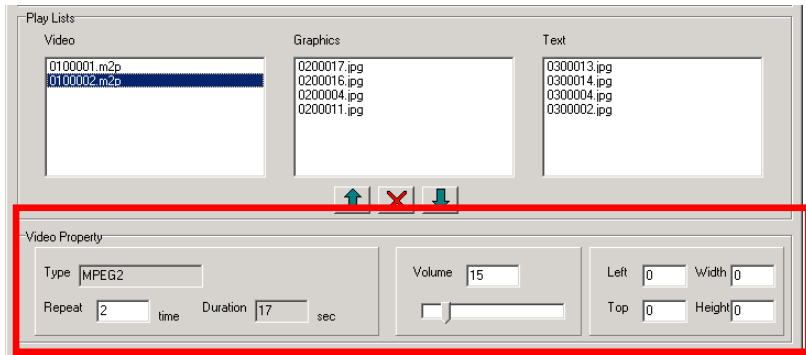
Play Lists

Video

0100001.m2p
0100002.m2p

Graphics

0200017.jpg
0200016.jpg
0200004.jpg
0200011.jpg

Text

0300013.jpg
0300014.jpg
0300004.jpg
0300002.jpg

Video Property

Type MPEG2

Repeat 2 time

Duration 17 sec

Volume 15

Left 0

Width 0

Top 0

Height 0